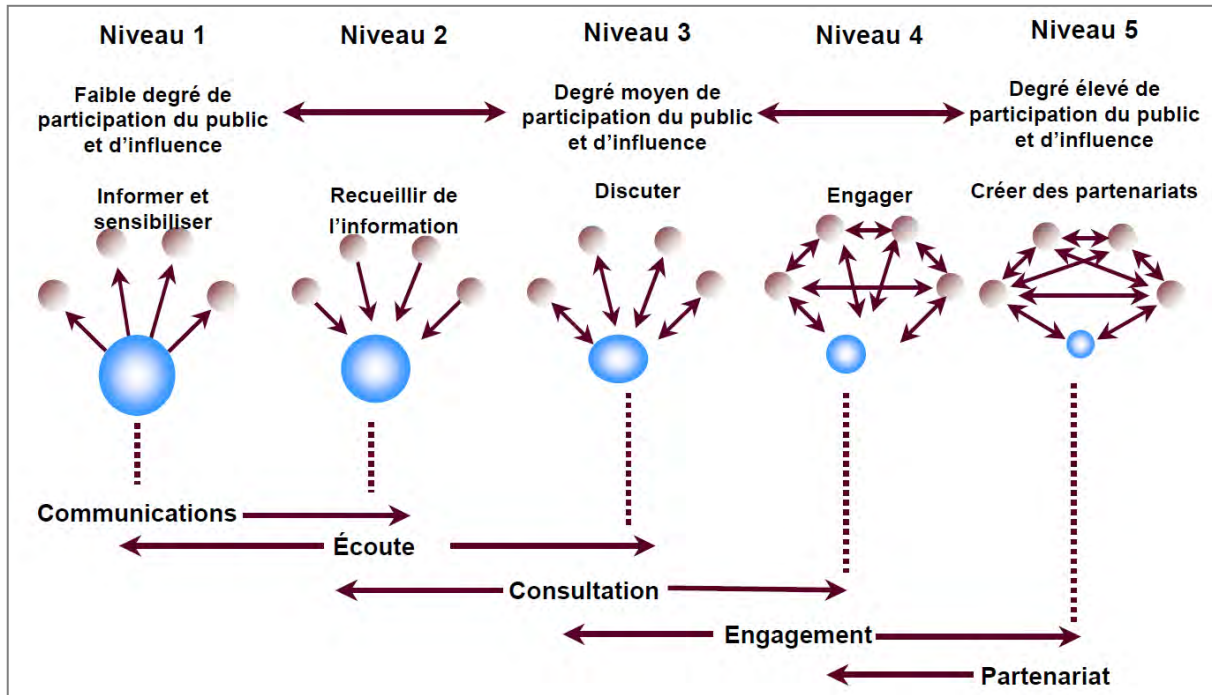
Niveau 1

Niveau 2

Niveau 3

Niveau 4

Niveau 5

Faible degré de participation du public et d'influence

Degré moyen de participation du public et d'influence

Degré élevé de participation du public et d'influence

Informer et sensibiliser

Recueillir de l'information

Discuter

Engager

Créer des partenariats

Communications

Écoute

Consultation

Engagement

Partenariat